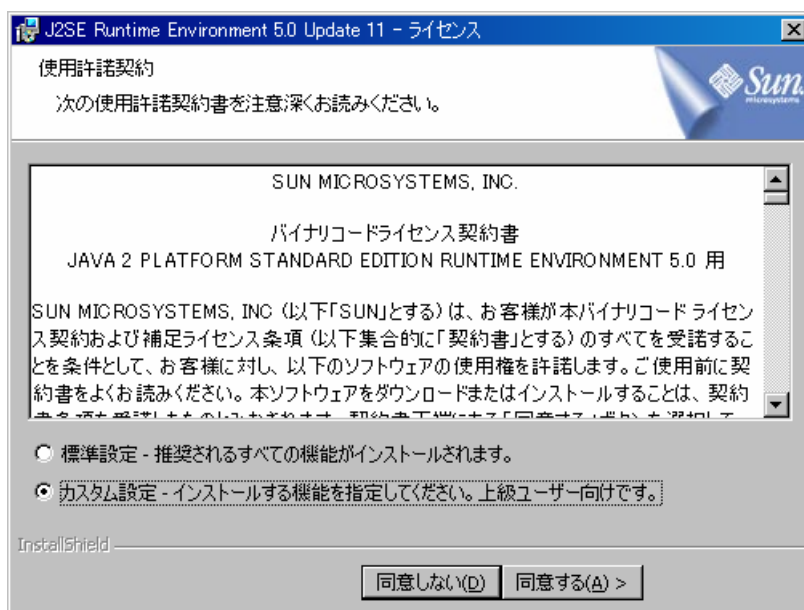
J2SE Runtime Environment 5.0 Update 11 - ライセンス

使用許諾契約

次の使用許諾契約書を注意深くお読みください。

Sun microsystems

SUN MICROSYSTEMS, INC.

バイナリコードライセンス契約書
JAVA 2 PLATFORM STANDARD EDITION RUNTIME ENVIRONMENT 5.0 用

SUN MICROSYSTEMS, INC (以下「SUN」とする) は、お客様が本バイナリコード ライセンス契約および補足ライセンス条項 (以下集合的に「契約書」とする) のすべてを受諾することを条件として、お客様に対し、以下のソフトウェアの使用権を許諾します。ご使用前に契約書をよくお読みください。本ソフトウェアをダウンロードまたはインストールすることは、契約 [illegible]

標準設定 - 推奨されるすべての機能がインストールされます。

カスタム設定 - インストールする機能を指定してください。上級ユーザー向けです。

InstallShield

同意しない(D)

同意する(A) >